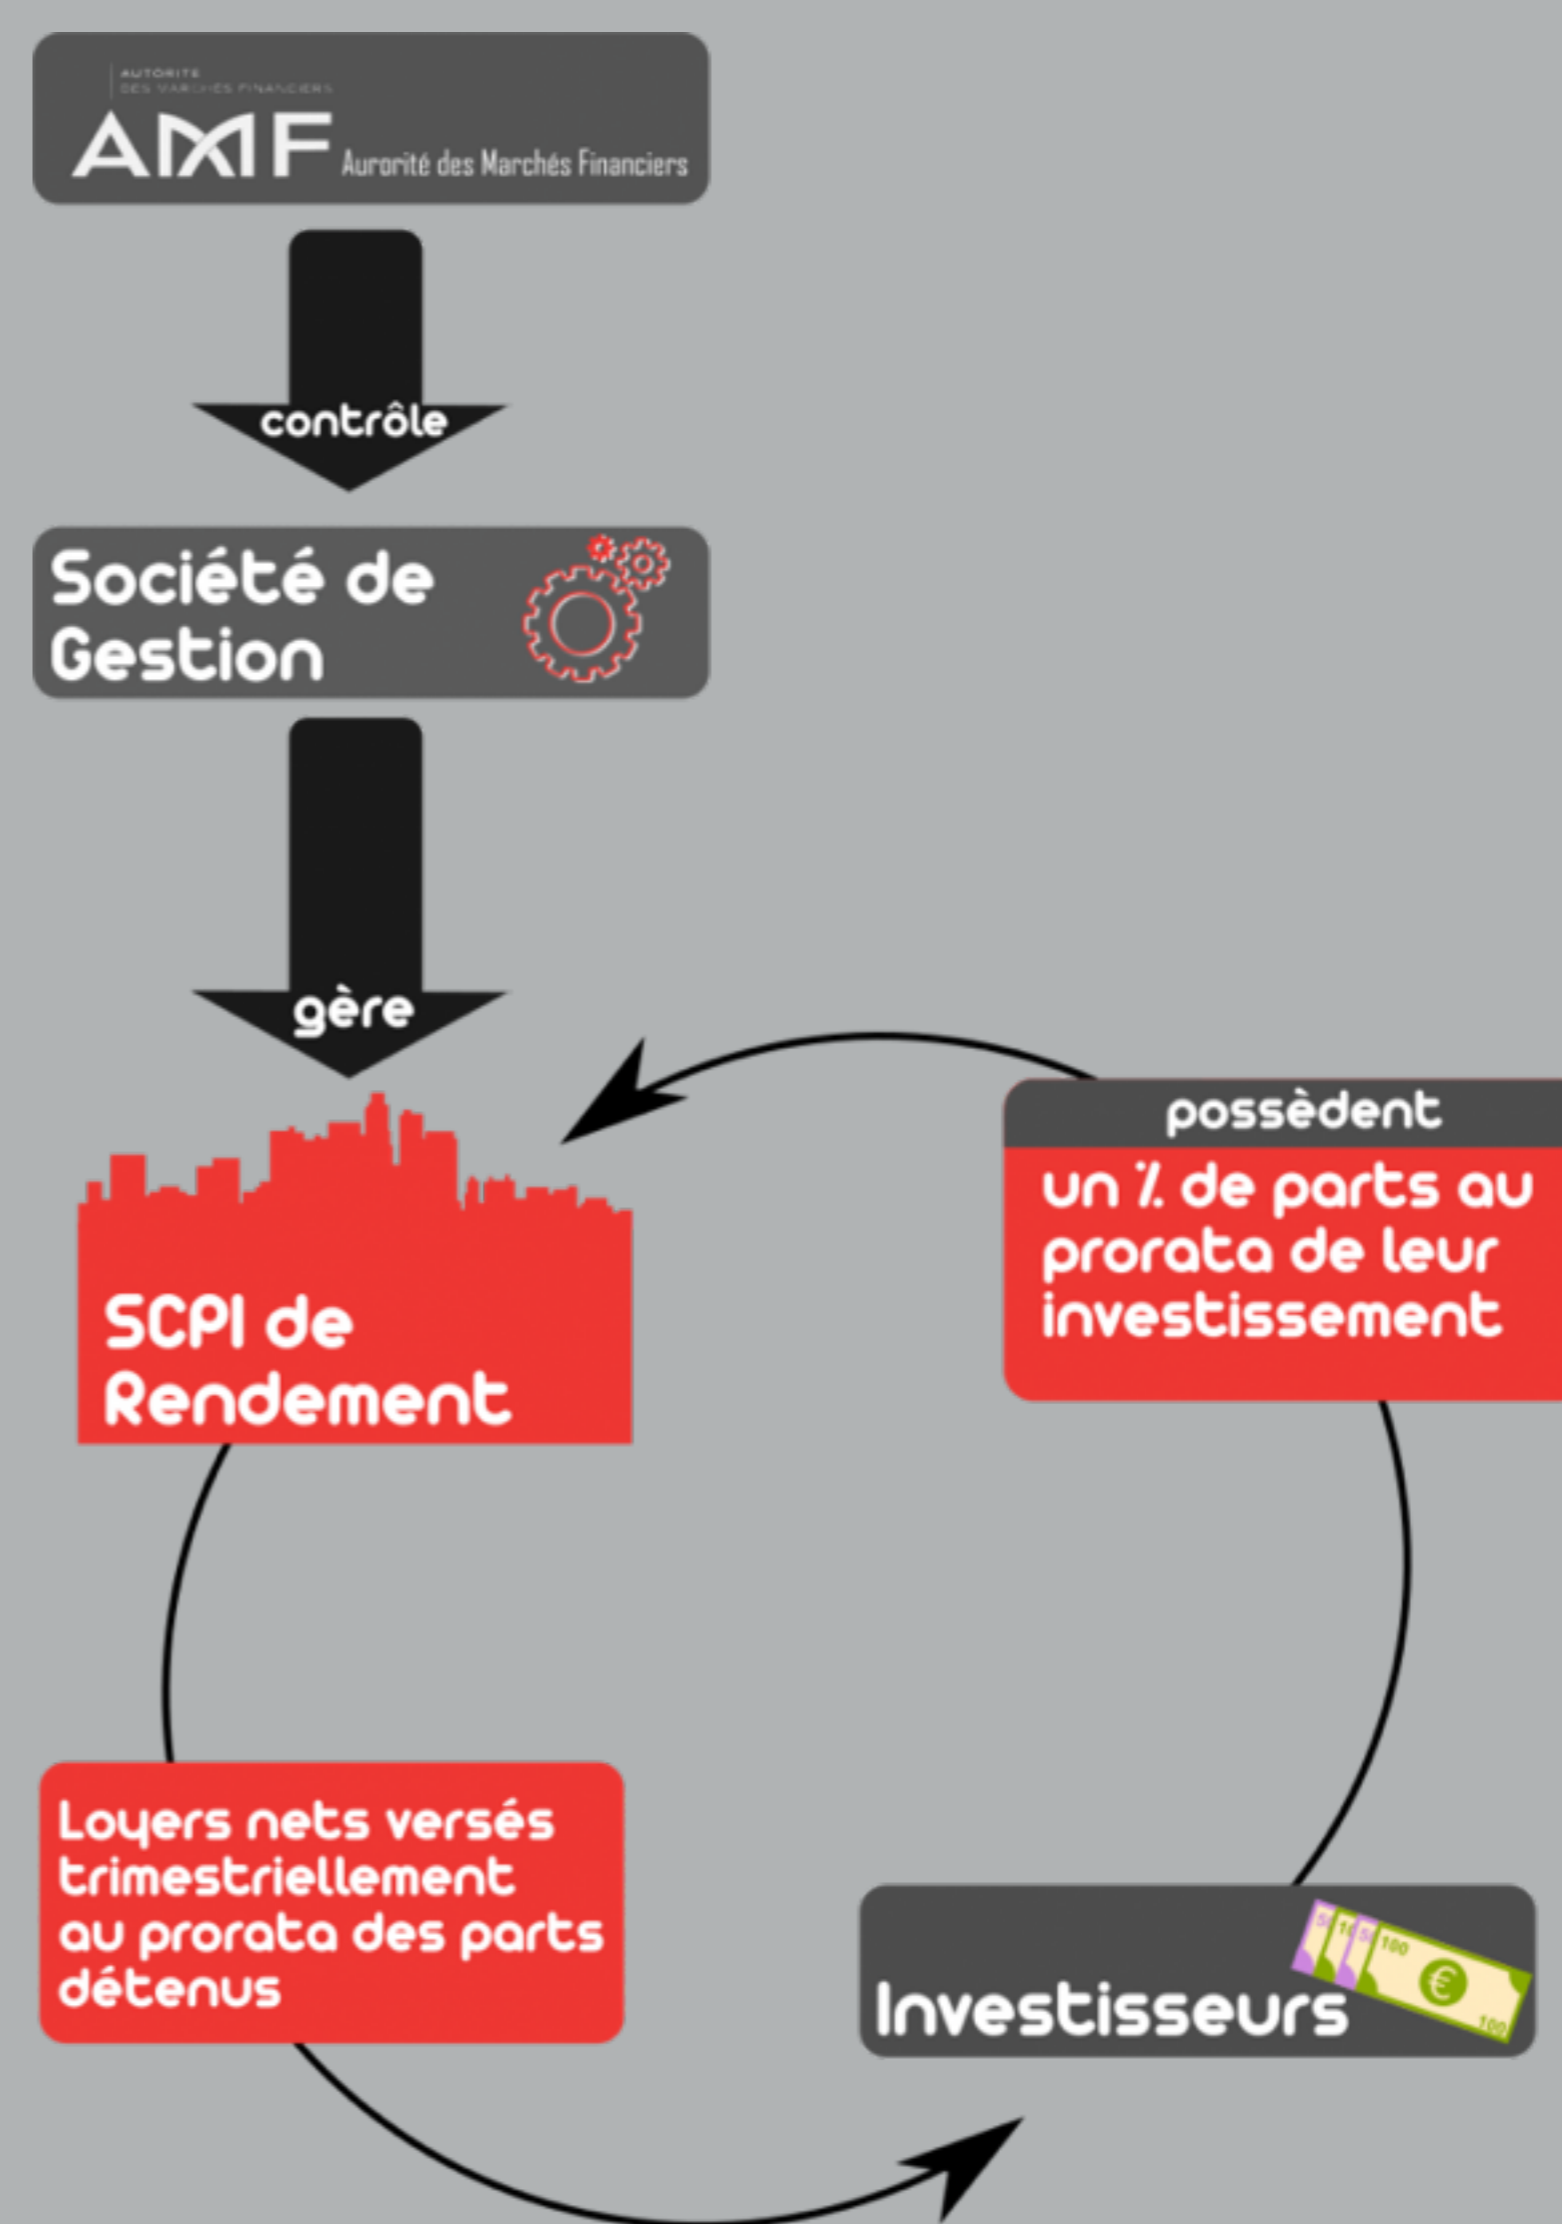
AUTORITÉ DES MARCHÉS FINANCIERS

AMF Aurorité des Marchés Financiers

contrôle

Société de Gestion

gère

SCPI de Rendement

possèdent

un % de parts au prorata de leur investissement

Loyers nets versés trimestriellement au prorata des parts détenus

Investisseurs

100

100

€